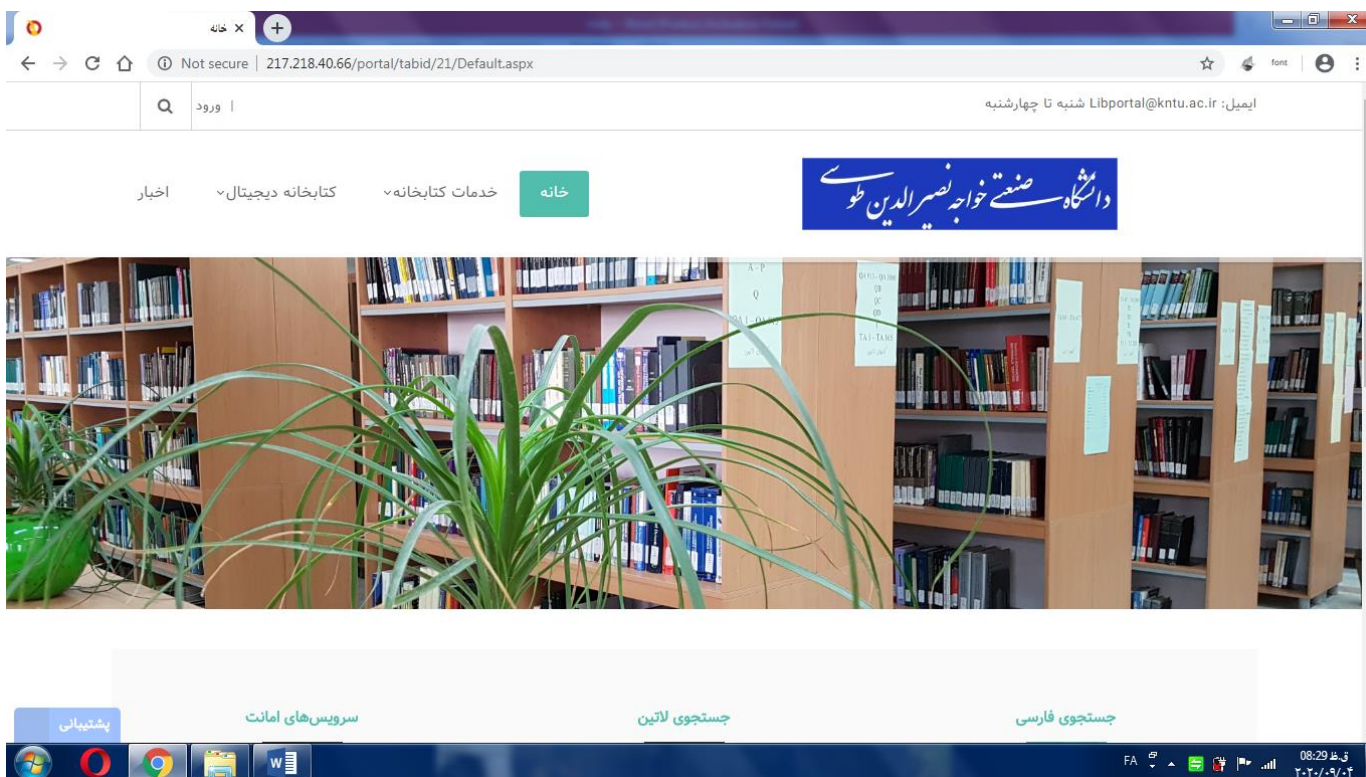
خانه ×

Not secure | 217.218.40.66/portal/tabid/21/Default.aspx

font

ایمیل: Libportal@kntu.ac.ir شنبه تا چهارشنبه

ورود |

دانشگاه صنعتی خواجه نصیرالدین طوسی

خانه

خدمات کتابخانه

کتابخانه دیجیتال

اخبار

A-P
Q
TA1-QA76

جستجوی فارسی

جستجوی لاتین

سرویس‌های امانت

پشتیبانی

FA

08:29 ق.ظ
۲۰۲۰/۰۹/۰۴